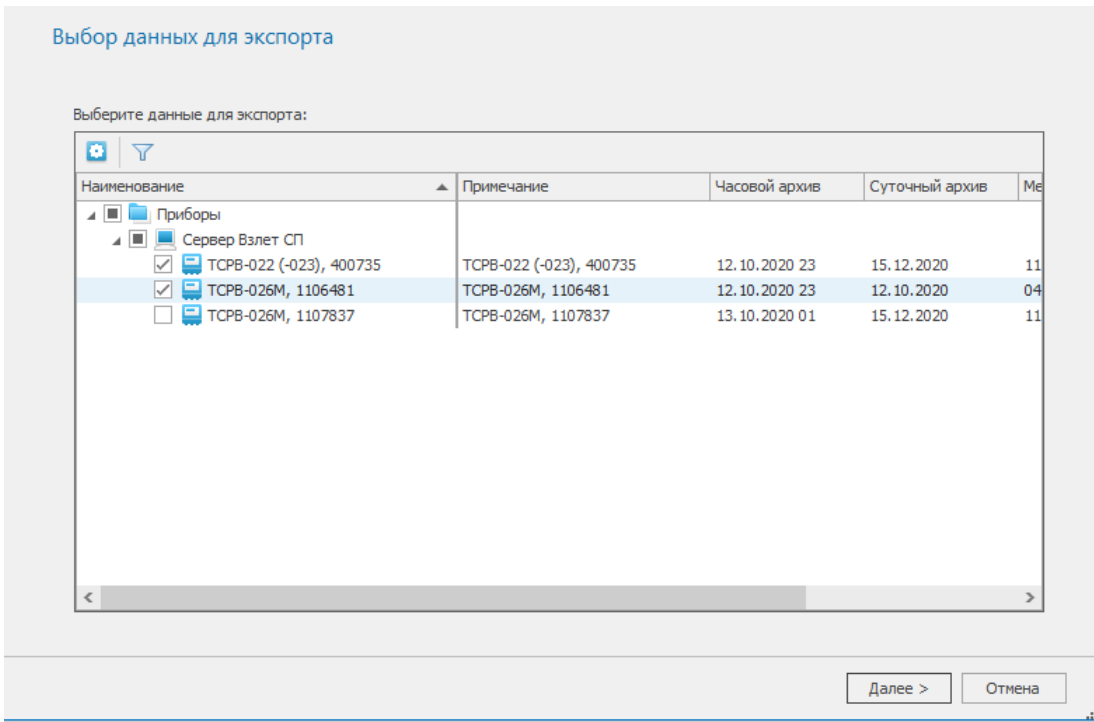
Выбор данных для экспорта

Выберите данные для экспорта:

| Наименование | Примечание | Часовой архив | Суточный архив | Ме |
|---|---|---|---|---|
| Приборы | | | | |
| Сервер Взлет СП | | | | |
| ТСРВ-022 (-023), 400735 | ТСРВ-022 (-023), 400735 | 12.10.2020 23 | 15.12.2020 | 11 |
| ТСРВ-026М, 1106481 | ТСРВ-026М, 1106481 | 12.10.2020 23 | 12.10.2020 | 04 |
| ТСРВ-026М, 1107837 | ТСРВ-026М, 1107837 | 13.10.2020 01 | 15.12.2020 | 11 |

Далее >
Отмена